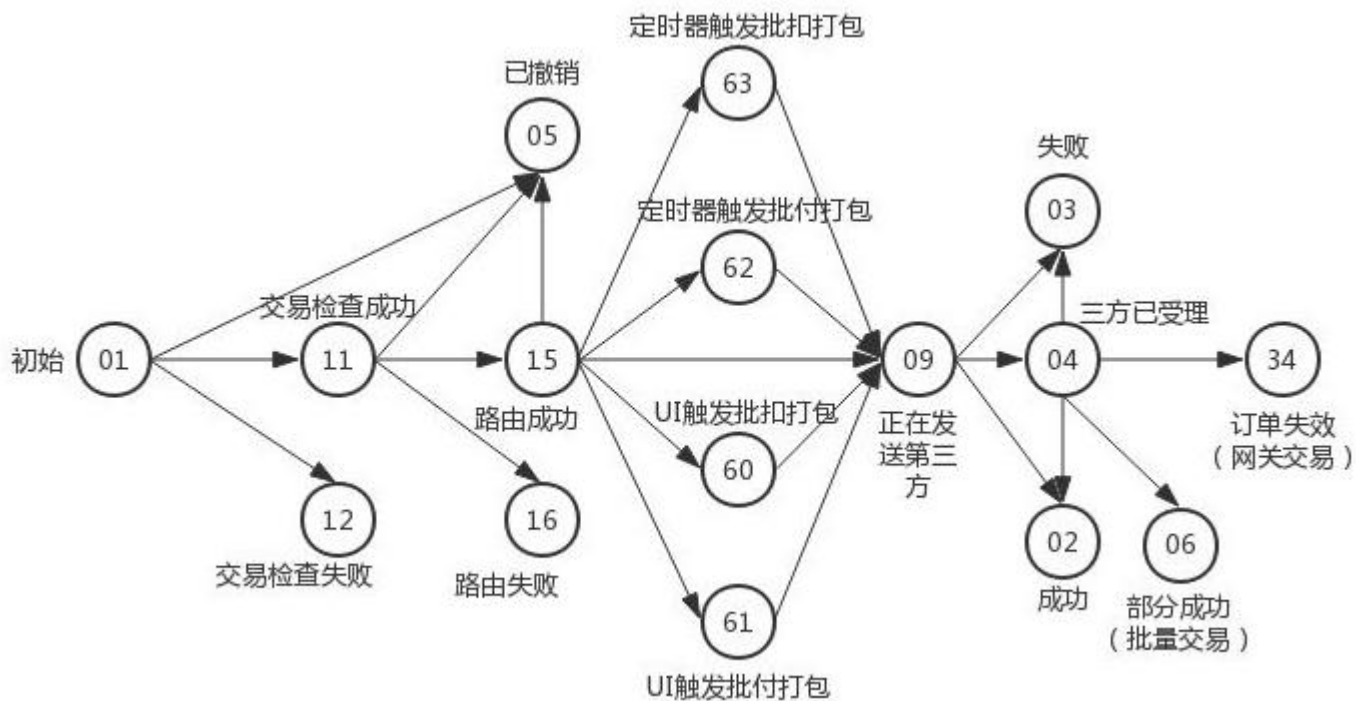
定时器触发批扣打包
63
已撤销
05
定时器触发批付打包
62
失败
03
交易检查成功
三方已受理
初始
01
11
15
09
04
34
路由成功
UI触发批扣打包
60
正在发送第三方
订单失效（网关交易）
12
16
02
06
交易检查失败
路由失败
成功
部分成功（批量交易）
61
UI触发批付打包